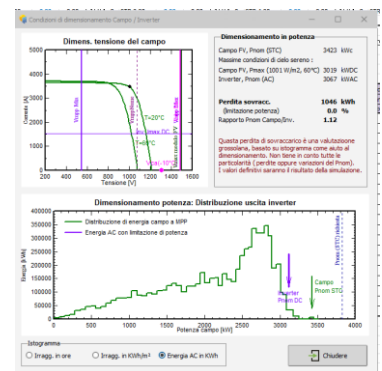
Condizioni di dimensionamento Campo / Inverter

Dimens. tensione del campo

Dimensionamento in potenza

Campo FV, Pnom (STC) 3423 kWc

Massime condizioni di cielo sereno :

Campo FV, Pmax (1001 W/m2, 60°C) 3019 kWDC

Inverter, Pnom (AC) 3067 kWAC

Perdita sovracc. 1046 kWh

(limitazione potenza) 0.0 %

Rapporto Pnom Campo/Inv. 1.12

Questa perdita di sovraccarico è una valutazione grossolana, basato su istogramma come aiuto al dimensionamento. Non tiene in conto tutte le particolarità (perdite oppure varazioni del Pnom). I valori definitivi saranno il risultato della simulazione.

Corrente [A]

Tensione [V]

T=20°C

T=60°C

Vmpp Min

Vmpp Max

Vmax

Vmax, 10°C

Dimensionamento potenza: Distribuzione uscita inverter

Distribuzione di energia campo a MPP

Energia AC con limitazione di potenza

Energia [kWh]

Potenza campo [kW]

Inverter Pnom DC

Campo Pnom STC

Pnom (STC) richiesta

Istogramma

Irragg. in ore

Irragg. in KWh/m²

Energia AC in KWh

Chiudere